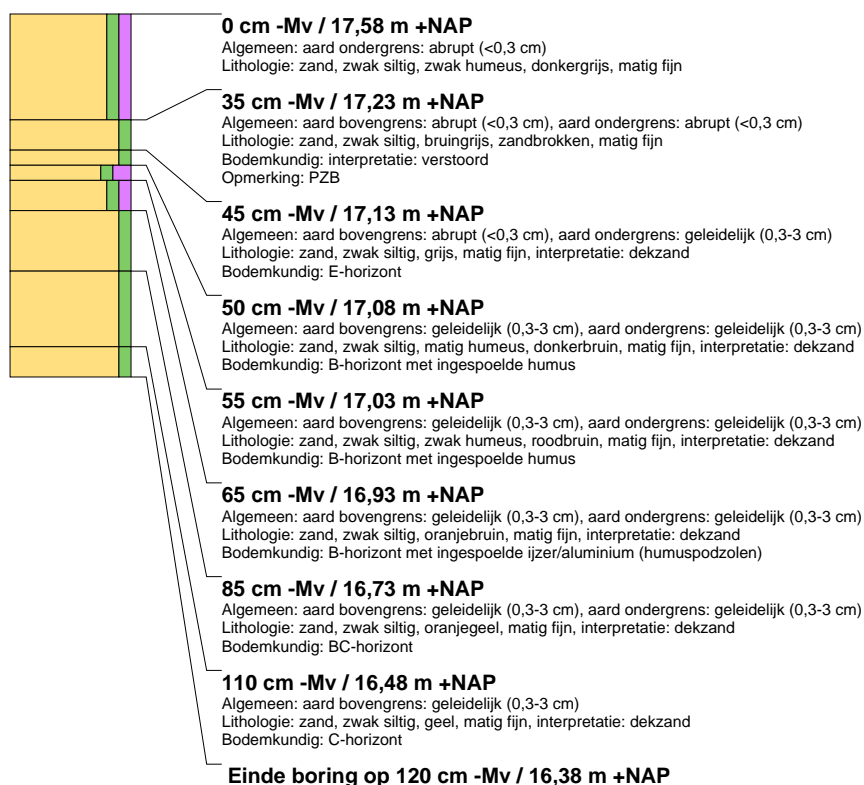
**0 cm -Mv / 17,58 m +NAP**
Algemeen: aard ondergrens: abrupt (<0,3 cm)
Lithologie: zand, zwak siltig, zwak humeus, donkergrijs, matig fijn

**35 cm -Mv / 17,23 m +NAP**
Algemeen: aard bovengrens: abrupt (<0,3 cm), aard ondergrens: abrupt (<0,3 cm)
Lithologie: zand, zwak siltig, bruingrijs, zandbrokken, matig fijn
Bodemkundig: interpretatie: verstoord
Opmerking: PZB

**45 cm -Mv / 17,13 m +NAP**
Algemeen: aard bovengrens: abrupt (<0,3 cm), aard ondergrens: geleidelijk (0,3-3 cm)
Lithologie: zand, zwak siltig, grijs, matig fijn, interpretatie: dekzand
Bodemkundig: E-horizont

**50 cm -Mv / 17,08 m +NAP**
Algemeen: aard bovengrens: geleidelijk (0,3-3 cm), aard ondergrens: geleidelijk (0,3-3 cm)
Lithologie: zand, zwak siltig, matig humeus, donkerbruin, matig fijn, interpretatie: dekzand
Bodemkundig: B-horizont met ingespoelde humus

**55 cm -Mv / 17,03 m +NAP**
Algemeen: aard bovengrens: geleidelijk (0,3-3 cm), aard ondergrens: geleidelijk (0,3-3 cm)
Lithologie: zand, zwak siltig, zwak humeus, roodbruin, matig fijn, interpretatie: dekzand
Bodemkundig: B-horizont met ingespoelde humus

**65 cm -Mv / 16,93 m +NAP**
Algemeen: aard bovengrens: geleidelijk (0,3-3 cm), aard ondergrens: geleidelijk (0,3-3 cm)
Lithologie: zand, zwak siltig, oranjebruin, matig fijn, interpretatie: dekzand
Bodemkundig: B-horizont met ingespoelde ijzer/aluminium (humuspodzolen)

**85 cm -Mv / 16,73 m +NAP**
Algemeen: aard bovengrens: geleidelijk (0,3-3 cm), aard ondergrens: geleidelijk (0,3-3 cm)
Lithologie: zand, zwak siltig, oranjegeel, matig fijn, interpretatie: dekzand
Bodemkundig: BC-horizont

**110 cm -Mv / 16,48 m +NAP**
Algemeen: aard bovengrens: geleidelijk (0,3-3 cm)
Lithologie: zand, zwak siltig, geel, matig fijn, interpretatie: dekzand
Bodemkundig: C-horizont

**Einde boring op 120 cm -Mv / 16,38 m +NAP**